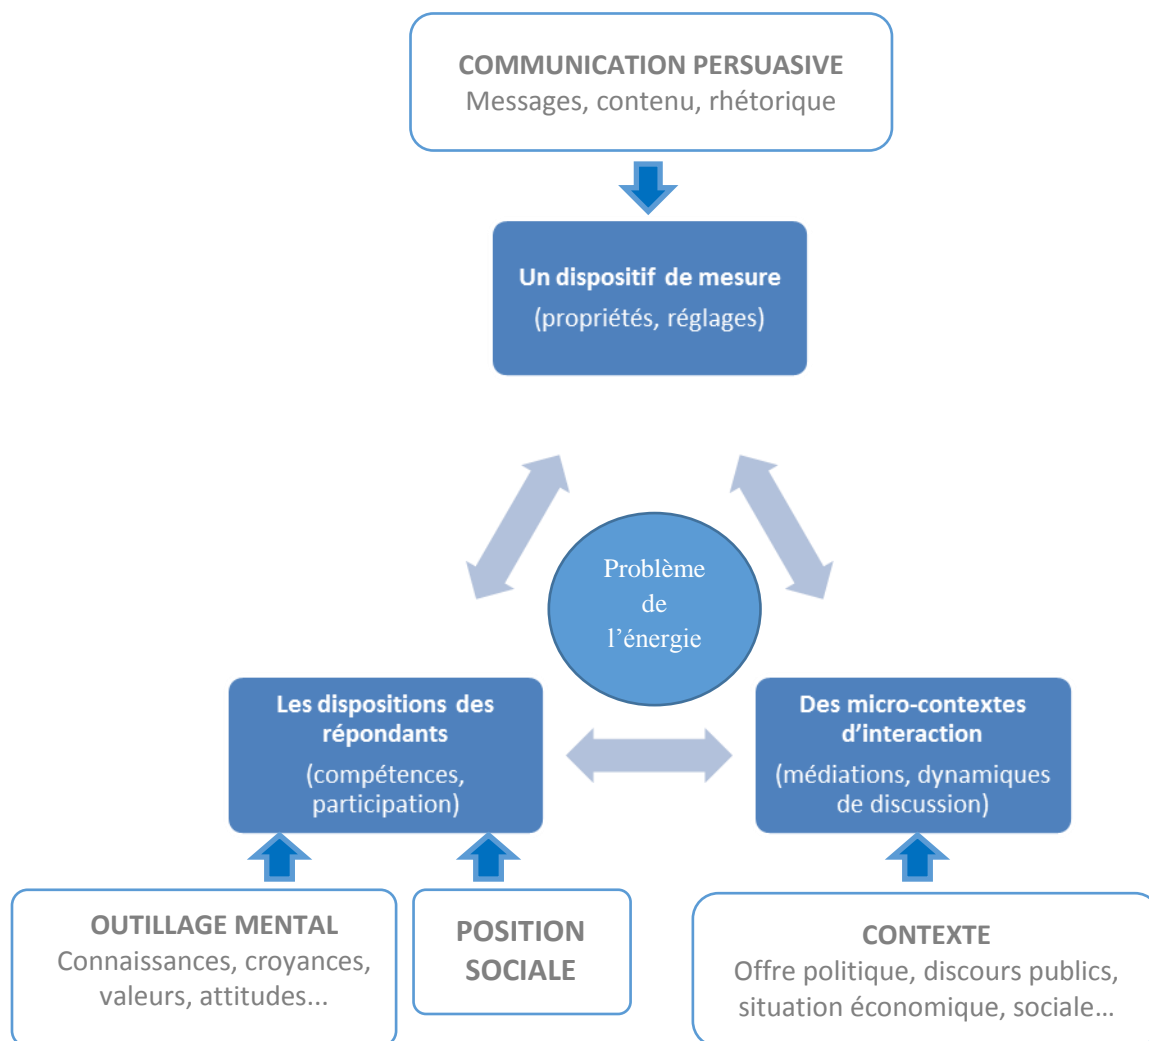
COMMUNICATION PERSUASIVE
Messages, contenu, rhétorique

Un dispositif de mesure
(propriétés, réglages)

Problème de l’énergie

Les dispositions des répondants
(compétences, participation)

Des micro-contextes d’interaction
(médiations, dynamiques de discussion)

OUTILLAGE MENTAL
Connaissances, croyances, valeurs, attitudes...

POSITION SOCIALE

CONTEXTE
Offre politique, discours publics, situation économique, sociale…